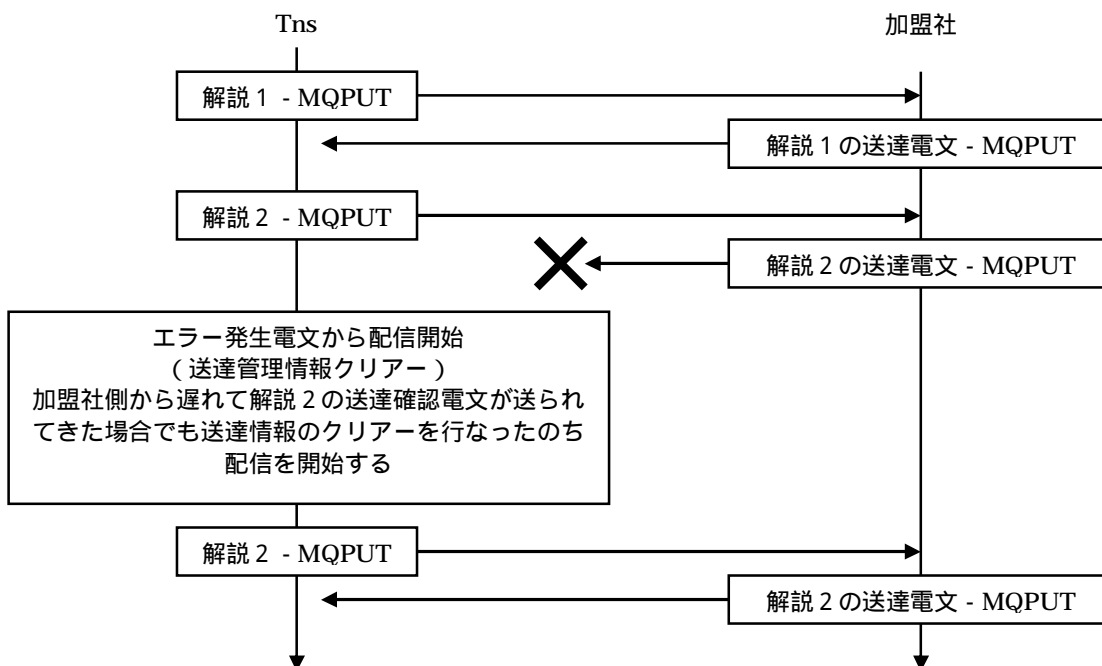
Tns

加盟社

解説 1 - MQPUT

解説 1 の送達電文 - MQPUT

解説 2 - MQPUT

解説 2 の送達電文 - MQPUT

エラー発生電文から配信開始
（送達管理情報クリアー）
加盟社側から遅れて解説 2 の送達確認電文が送られてきた場合でも送達情報のクリアーを行なったのち配信を開始する

解説 2 - MQPUT

解説 2 の送達電文 - MQPUT